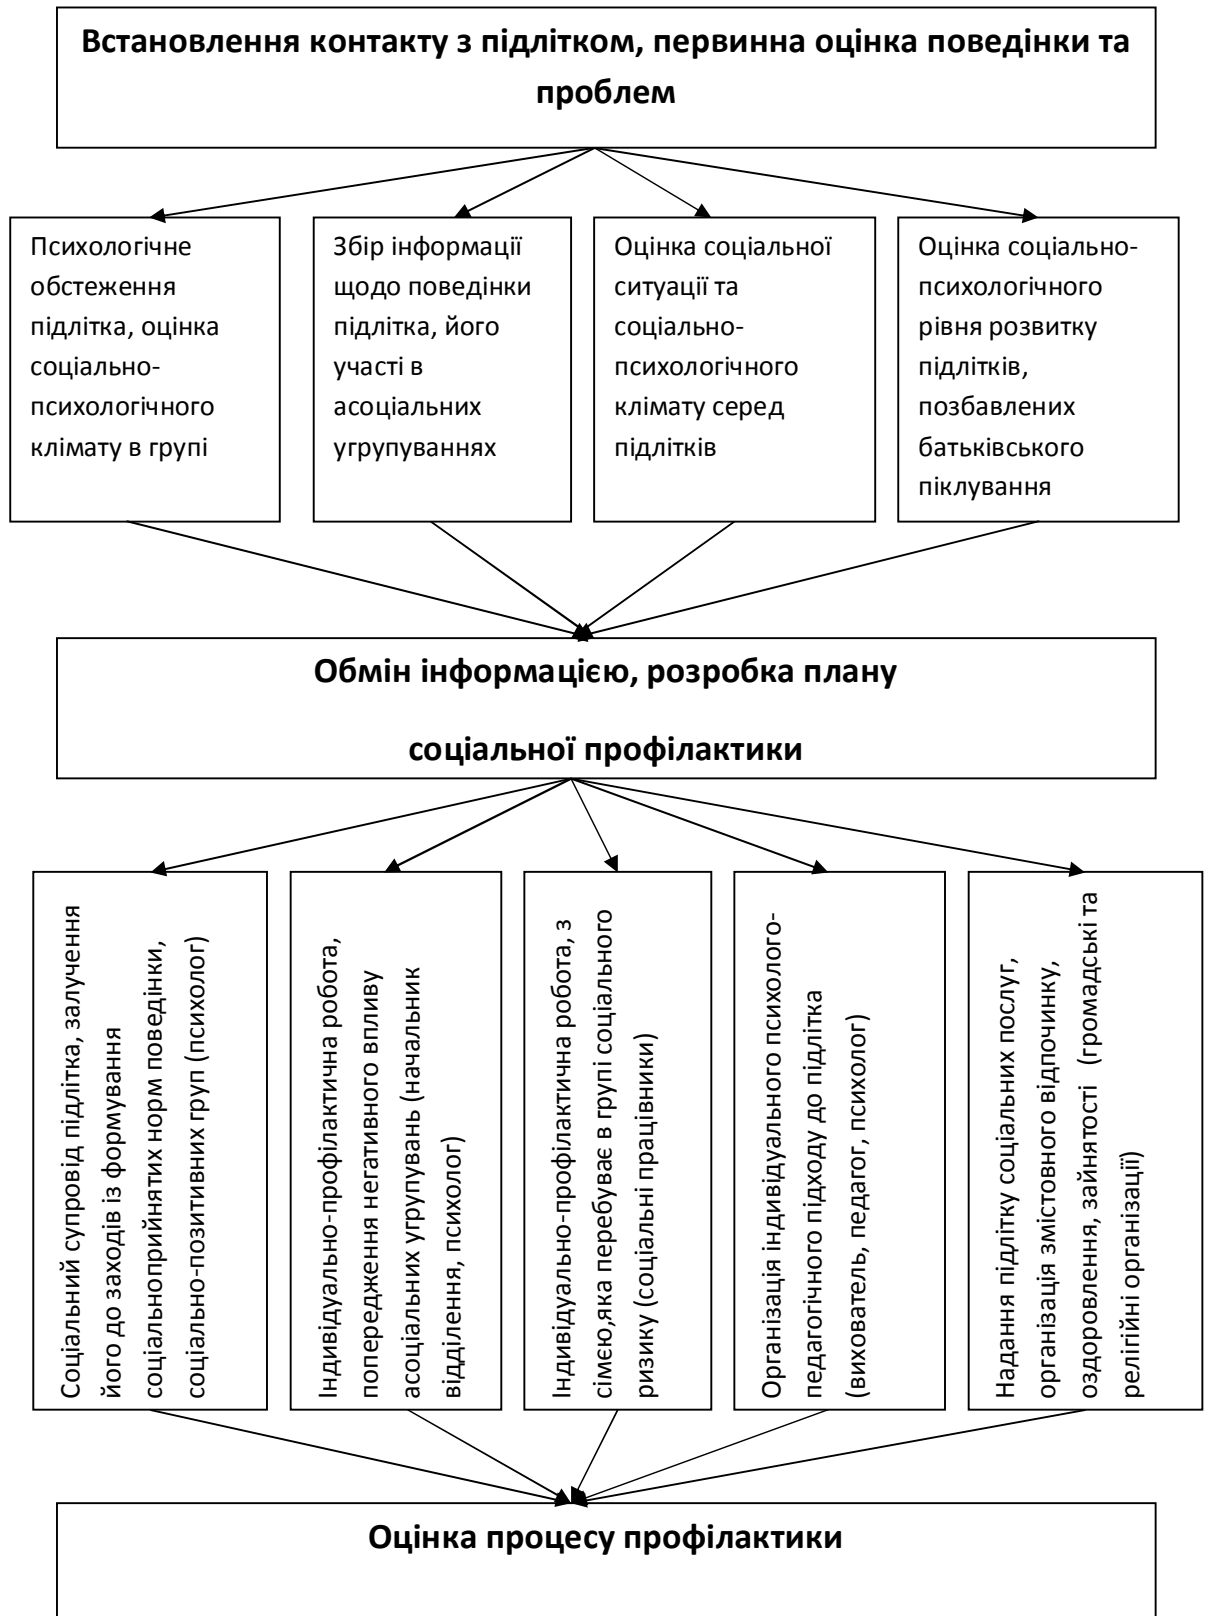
Встановлення контакту з підлітком, первинна оцінка поведінки та проблем

Психологічне обстеження підлітка, оцінка соціально-психологічного клімату в групі

Збір інформації щодо поведінки підлітка, його участі в асоціальних угрупуваннях

Оцінка соціальної ситуації та соціально-психологічного клімату серед підлітків

Оцінка соціально-психологічного рівня розвитку підлітків, позбавлених батьківського піклування

Обмін інформацією, розробка плану соціальної профілактики

Соціальний супровід підлітка, залучення його до заходів із формування соціальноприйнятих норм поведінки, соціально-позитивних груп (психолог)

Індивідуально-профілактична робота, попередження негативного впливу асоціальних угрупувань (начальник відділення, психолог)

Індивідуально-профілактична робота, з сімєю,яка перебуває в групі соціального ризику (соціальні працівники)

Організація індивідуального психолого-педагогічного підходу до підлітка (вихователь, педагог, психолог)

Надання підлітку соціальних послуг, організація змістовного відпочинку, оздоровлення, зайнятості (громадські та релігійні організації)

Оцінка процесу профілактики